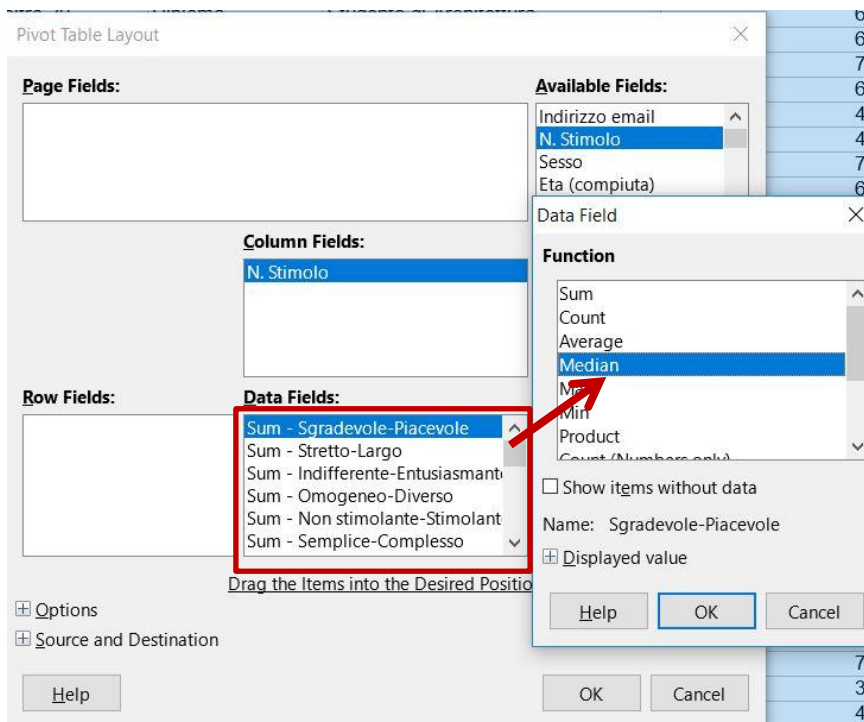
Pivot Table Layout

Page Fields:

Available Fields:
Indirizzo email
N. Stimolo
Sesso
Eta (compiuta)

Column Fields:
N. Stimolo

Row Fields:

Data Fields:
Sum - Sgradevole-Piacevole
Sum - Stretto-Largo
Sum - Indifferente-Entusiasmant
Sum - Omogeneo-Diverso
Sum - Non stimolante-Stimolant
Sum - Semplice-Complesso

Drag the Items into the Desired Positio

Options
Source and Destination

Help
OK
Cancel

Data Field
Function
Sum
Count
Average
Median
M
Min
Product
Count (Numbers only)
Show items without data
Name: Sgradevole-Piacevole
Displayed value
Help
OK
Cancel

6
6
7
6
4
4
7
6
7
3
4